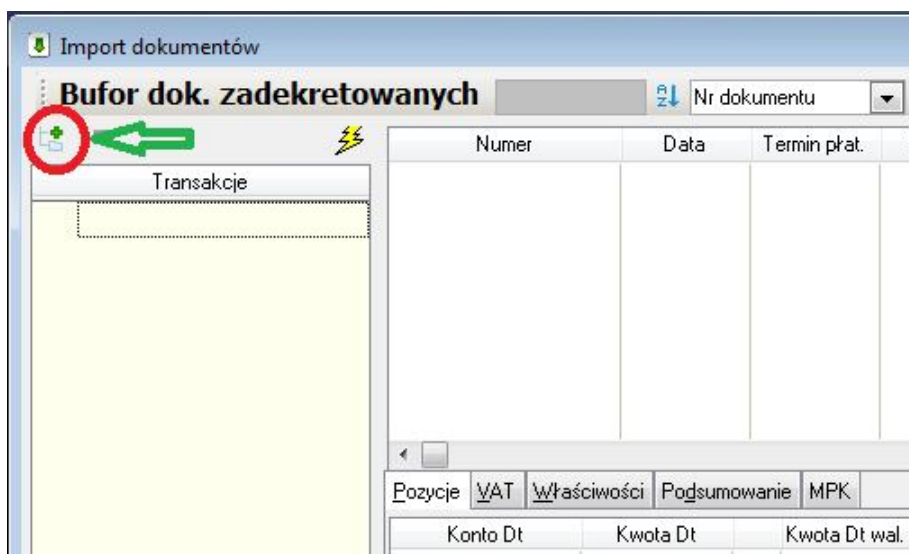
Import dokumentów

Bufor dok. zadekretowanych

Nr dokumentu

Transakcje

| Numer | Data | Termin płat. |
|---|---|---|

Pozycje | VAT | Właściwości | Podsumowanie | MPK

| Konto Dt | Kwota Dt | Kwota Dt wal. |
|---|---|---|